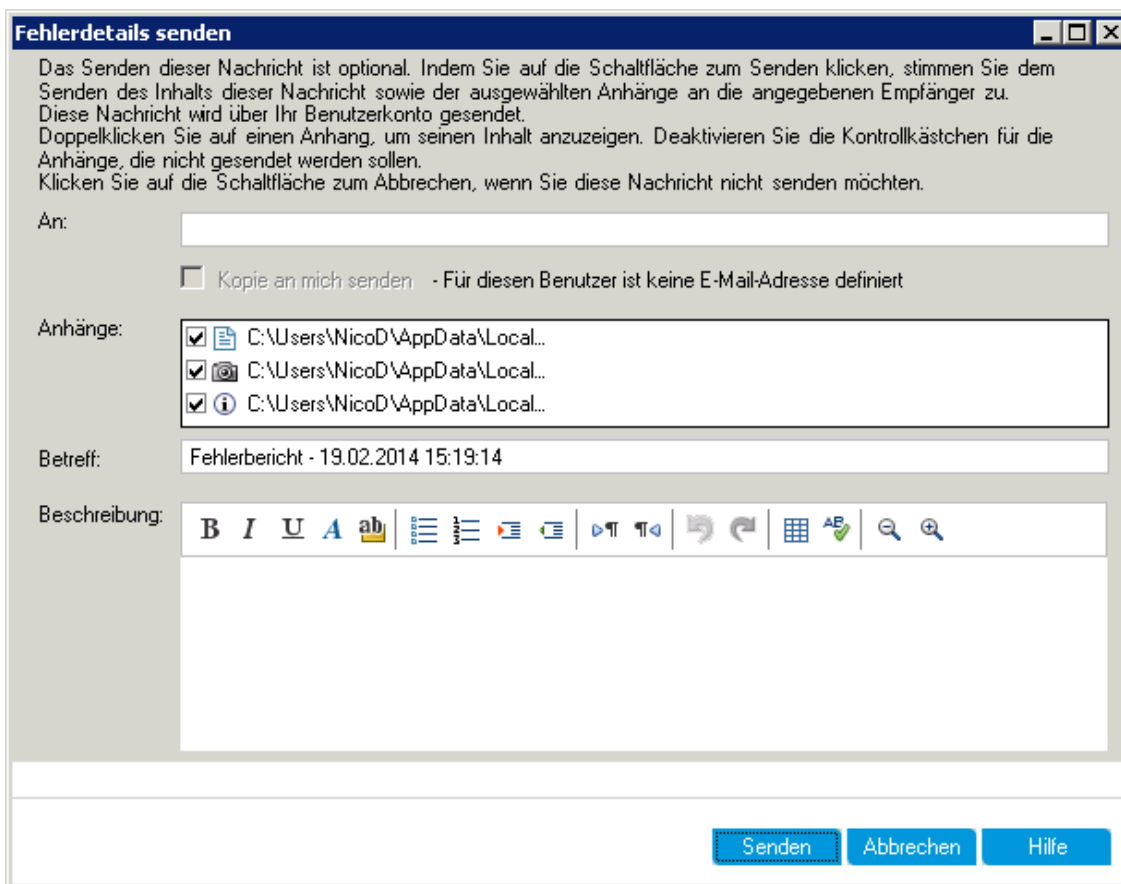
Fehlerdetails senden

Das Senden dieser Nachricht ist optional. Indem Sie auf die Schaltfläche zum Senden klicken, stimmen Sie dem Senden des Inhalts dieser Nachricht sowie der ausgewählten Anhänge an die angegebenen Empfänger zu.
Diese Nachricht wird über Ihr Benutzerkonto gesendet.
Doppelklicken Sie auf einen Anhang, um seinen Inhalt anzuzeigen. Deaktivieren Sie die Kontrollkästchen für die Anhänge, die nicht gesendet werden sollen.
Klicken Sie auf die Schaltfläche zum Abbrechen, wenn Sie diese Nachricht nicht senden möchten.

An:

Kopie an mich senden - Für diesen Benutzer ist keine E-Mail-Adresse definiert

Anhänge:
C:\Users\NicoD\AppData\Local...
C:\Users\NicoD\AppData\Local...
C:\Users\NicoD\AppData\Local...

Betreff: Fehlerbericht - 19.02.2014 15:19:14

Beschreibung:
B I U A ab

Senden Abbrechen Hilfe